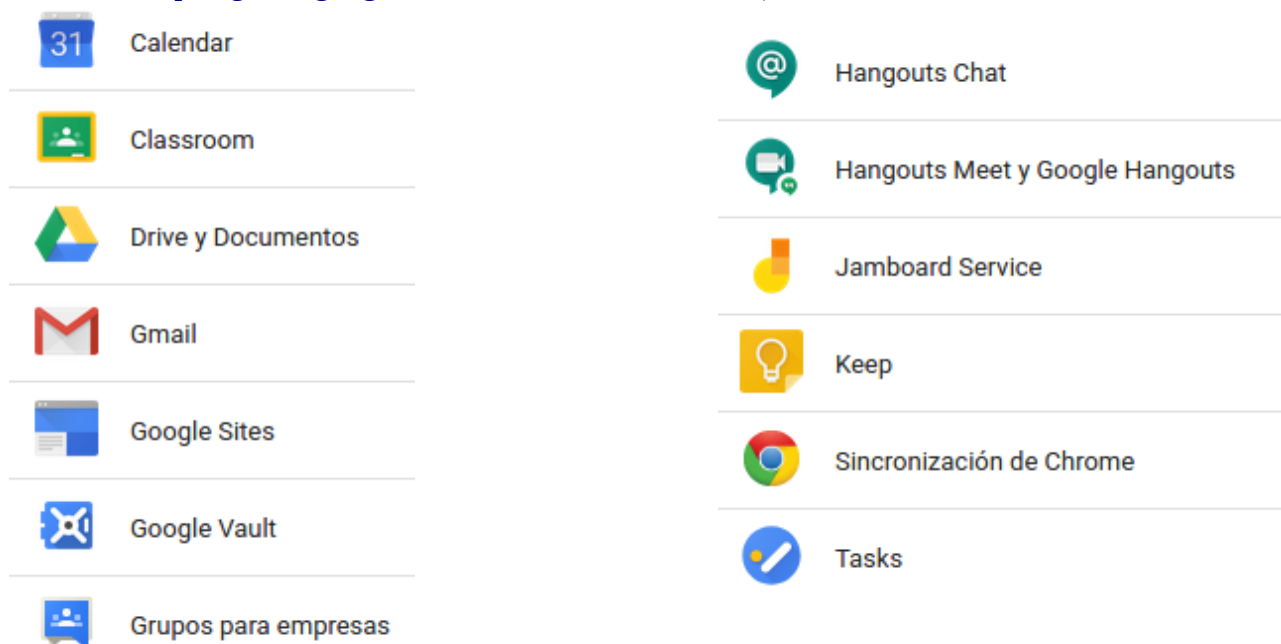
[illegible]

31 Calendar

Classroom

Drive y Documentos

Gmail

Google Sites

Google Vault

Grupos para empresas

Hangouts Chat

Hangouts Meet y Google Hangouts

Jamboard Service

Keep

Sincronización de Chrome

Tasks